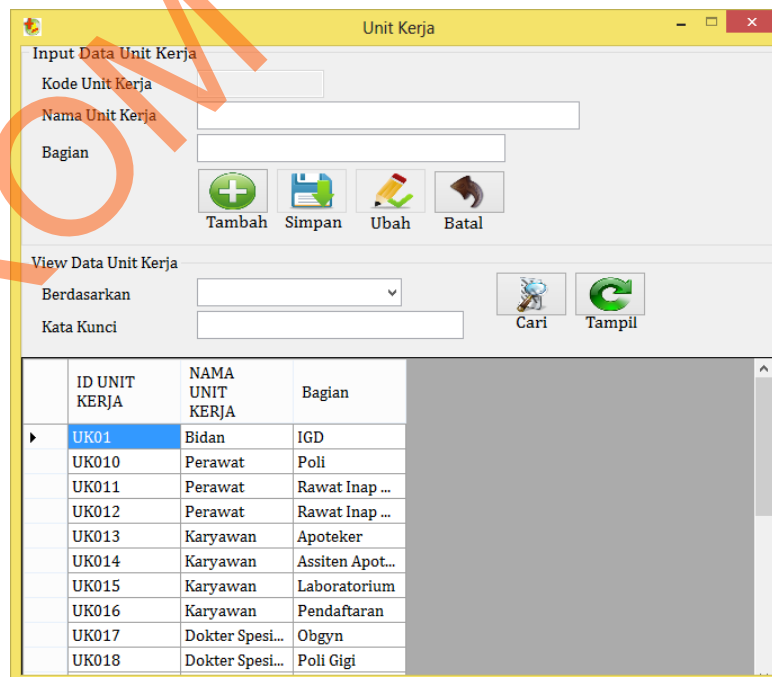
Unit Kerja

Input Data Unit Kerja

Kode Unit Kerja

Nama Unit Kerja

Bagian

Tambah Simpan Ubah Batal

View Data Unit Kerja

Berdasarkan

Kata Kunci

Cari Tampil

| | ID UNIT KERJA | NAMA UNIT KERJA | Bagian |
|---|---|---|---|
| ▸ | UK01 | Bidan | IGD |
| | UK010 | Perawat | Poli |
| | UK011 | Perawat | Rawat Inap ... |
| | UK012 | Perawat | Rawat Inap ... |
| | UK013 | Karyawan | Apoteker |
| | UK014 | Karyawan | Assiten Apot... |
| | UK015 | Karyawan | Laboratorium |
| | UK016 | Karyawan | Pendaftaran |
| | UK017 | Dokter Spesi... | Obgyn |
| | UK018 | Dokter Spesi... | Poli Gigi |